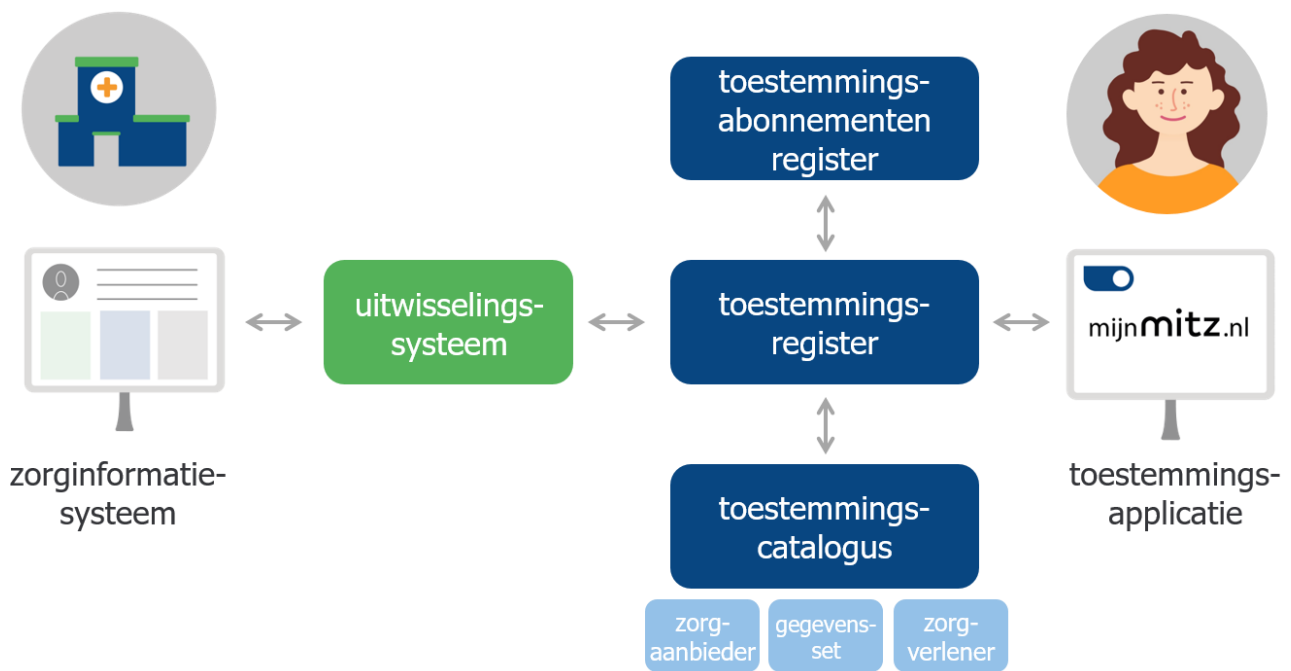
toestemmings-abonnementen register

zorginformatie-systeem

uitwisselings-systeem

toestemmings-register

mijnmitz.nl

toestemmings-applicatie

toestemmings-catalogus

zorg-aanbieder

gegevens-set

zorg-verlener